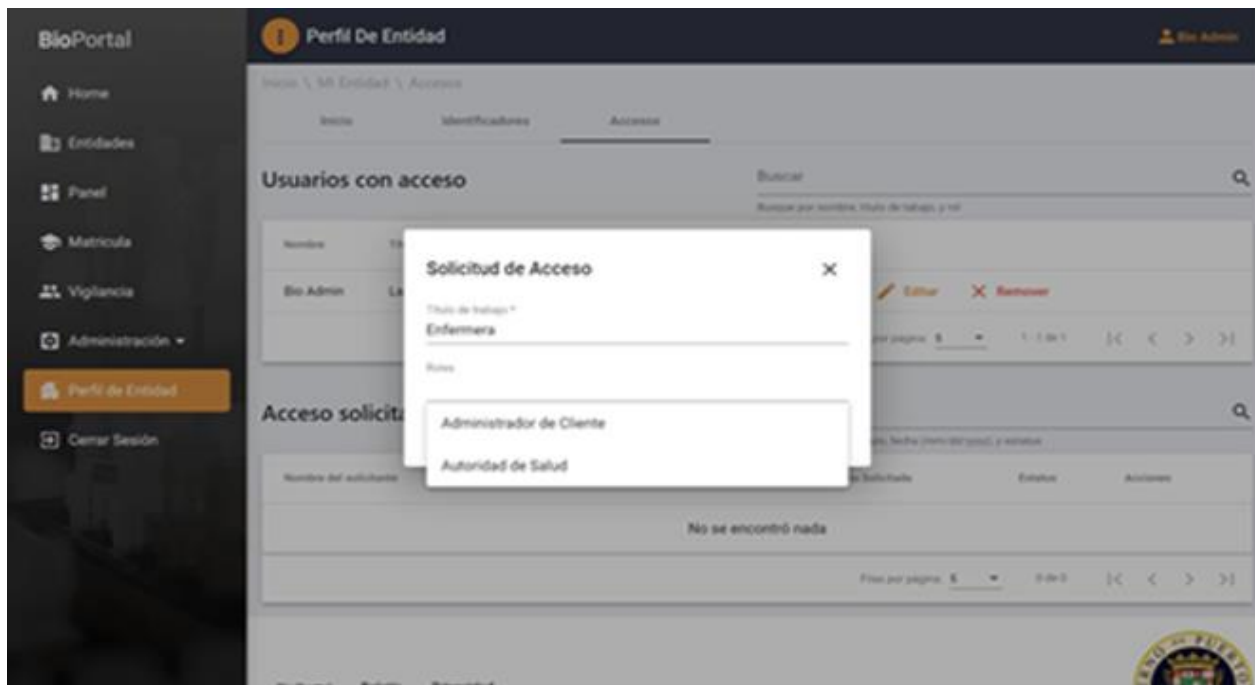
BioPortal

Home
Entidades
Panel
Matrícula
Vigilancia
Administración
Perfil de Entidad
Cerrar Sesión

Perfil De Entidad

Bio Admin

Inicio \ Mi Entidad \ Acceso

Inicio
Identificadores
Acceso

Usuarios con acceso

Buscar
Busque por nombre, título de trabajo, y rol

Nombre
Tí
Bio Admin
La

Editar
Remover

por página: 5
1-1 de 1

Solicitud de Acceso

Título de trabajo *
Enfermera

Roles

Administrador de Cliente
Autoridad de Salud

Acceso solicit

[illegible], fecha (mm/dd/yyyy), y estatus

Nombre del solicitante
Solicitado
Estatus
Acciones

No se encontró nada

Filas por página: 5
0 de 0

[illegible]